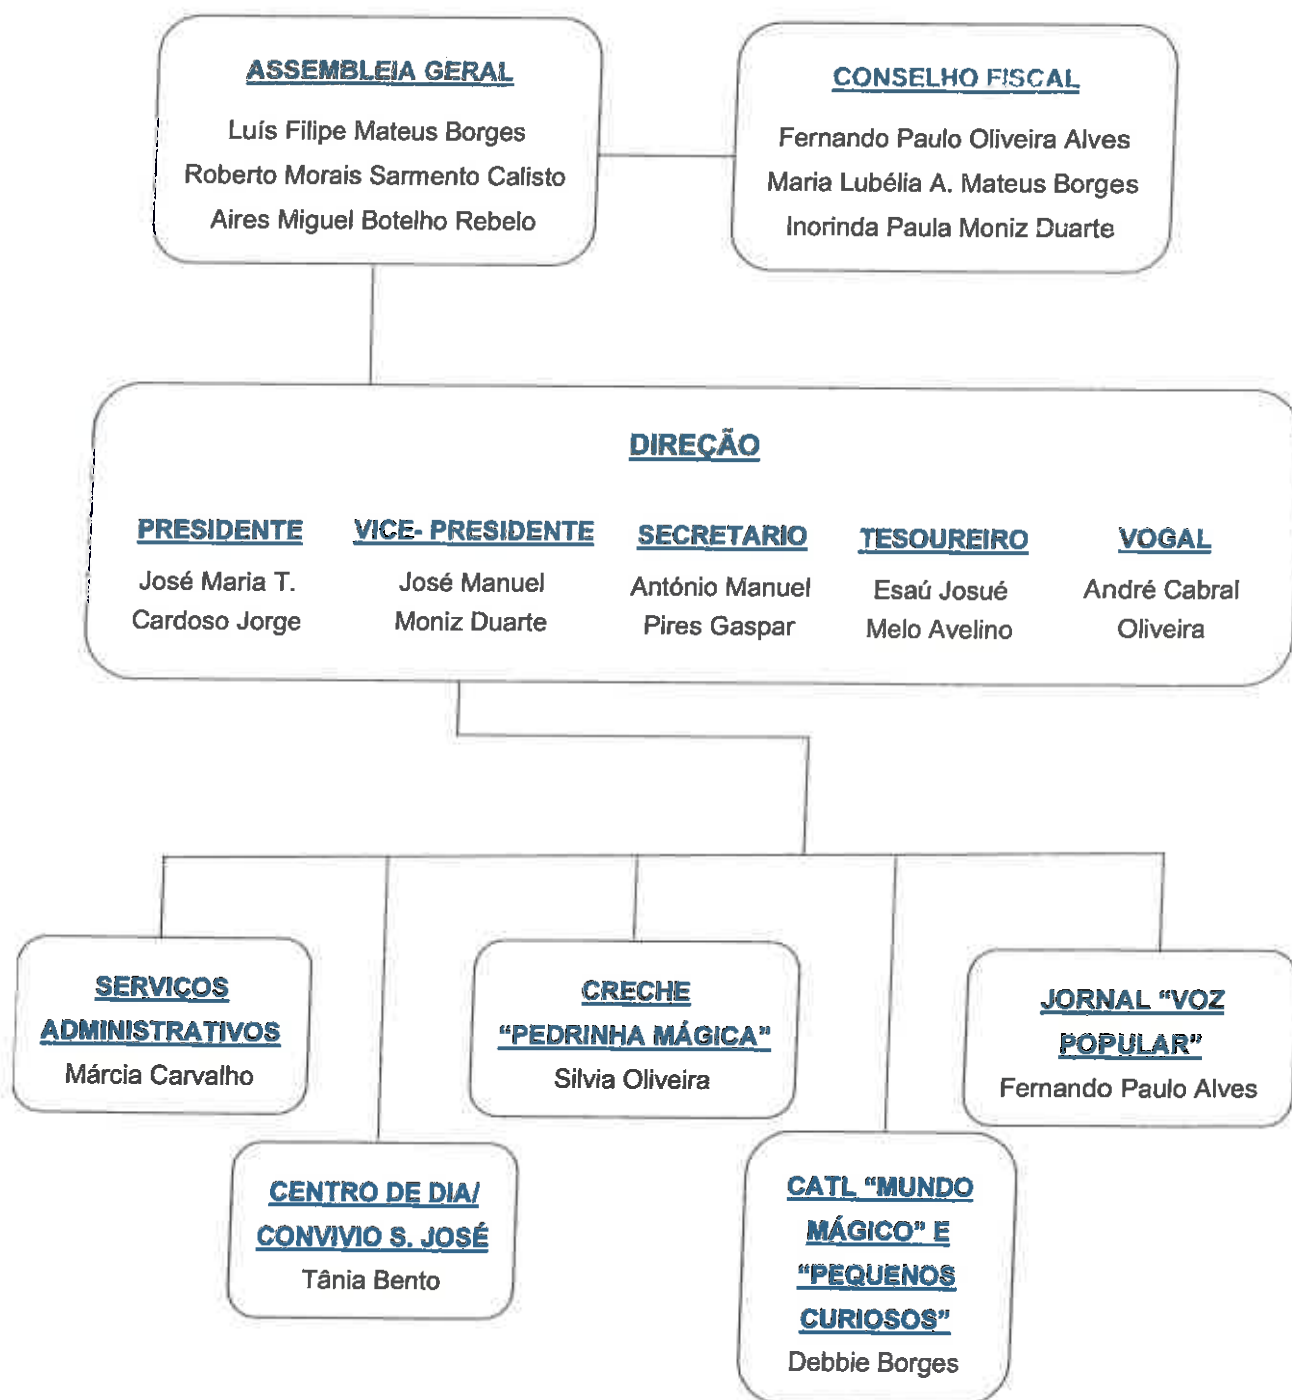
ASSEMBLEIA GERAL

Luís Filipe Mateus Borges
Roberto Morais Sarmento Calisto
Aires Miguel Botelho Rebelo

CONSELHO FISCAL

Fernando Paulo Oliveira Alves
Maria Lubélia A. Mateus Borges
Inorinda Paula Moniz Duarte

DIREÇÃO

PRESIDENTE
José Maria T. Cardoso Jorge

VICE- PRESIDENTE
José Manuel Moniz Duarte

SECRETARIO
António Manuel Pires Gaspar

TESOUREIRO
Esaú Josué Melo Avelino

VOGAL
André Cabral Oliveira

SERVIÇOS ADMINISTRATIVOS
Márcia Carvalho

CRECHE "PEDRINHA MÁGICA"
Silvia Oliveira

JORNAL "VOZ POPULAR"
Fernando Paulo Alves

CENTRO DE DIA/ CONVIVIO S. JOSÉ
Tânia Bento

CATL "MUNDO MÁGICO" E "PEQUENOS CURIOSOS"
Debbie Borges